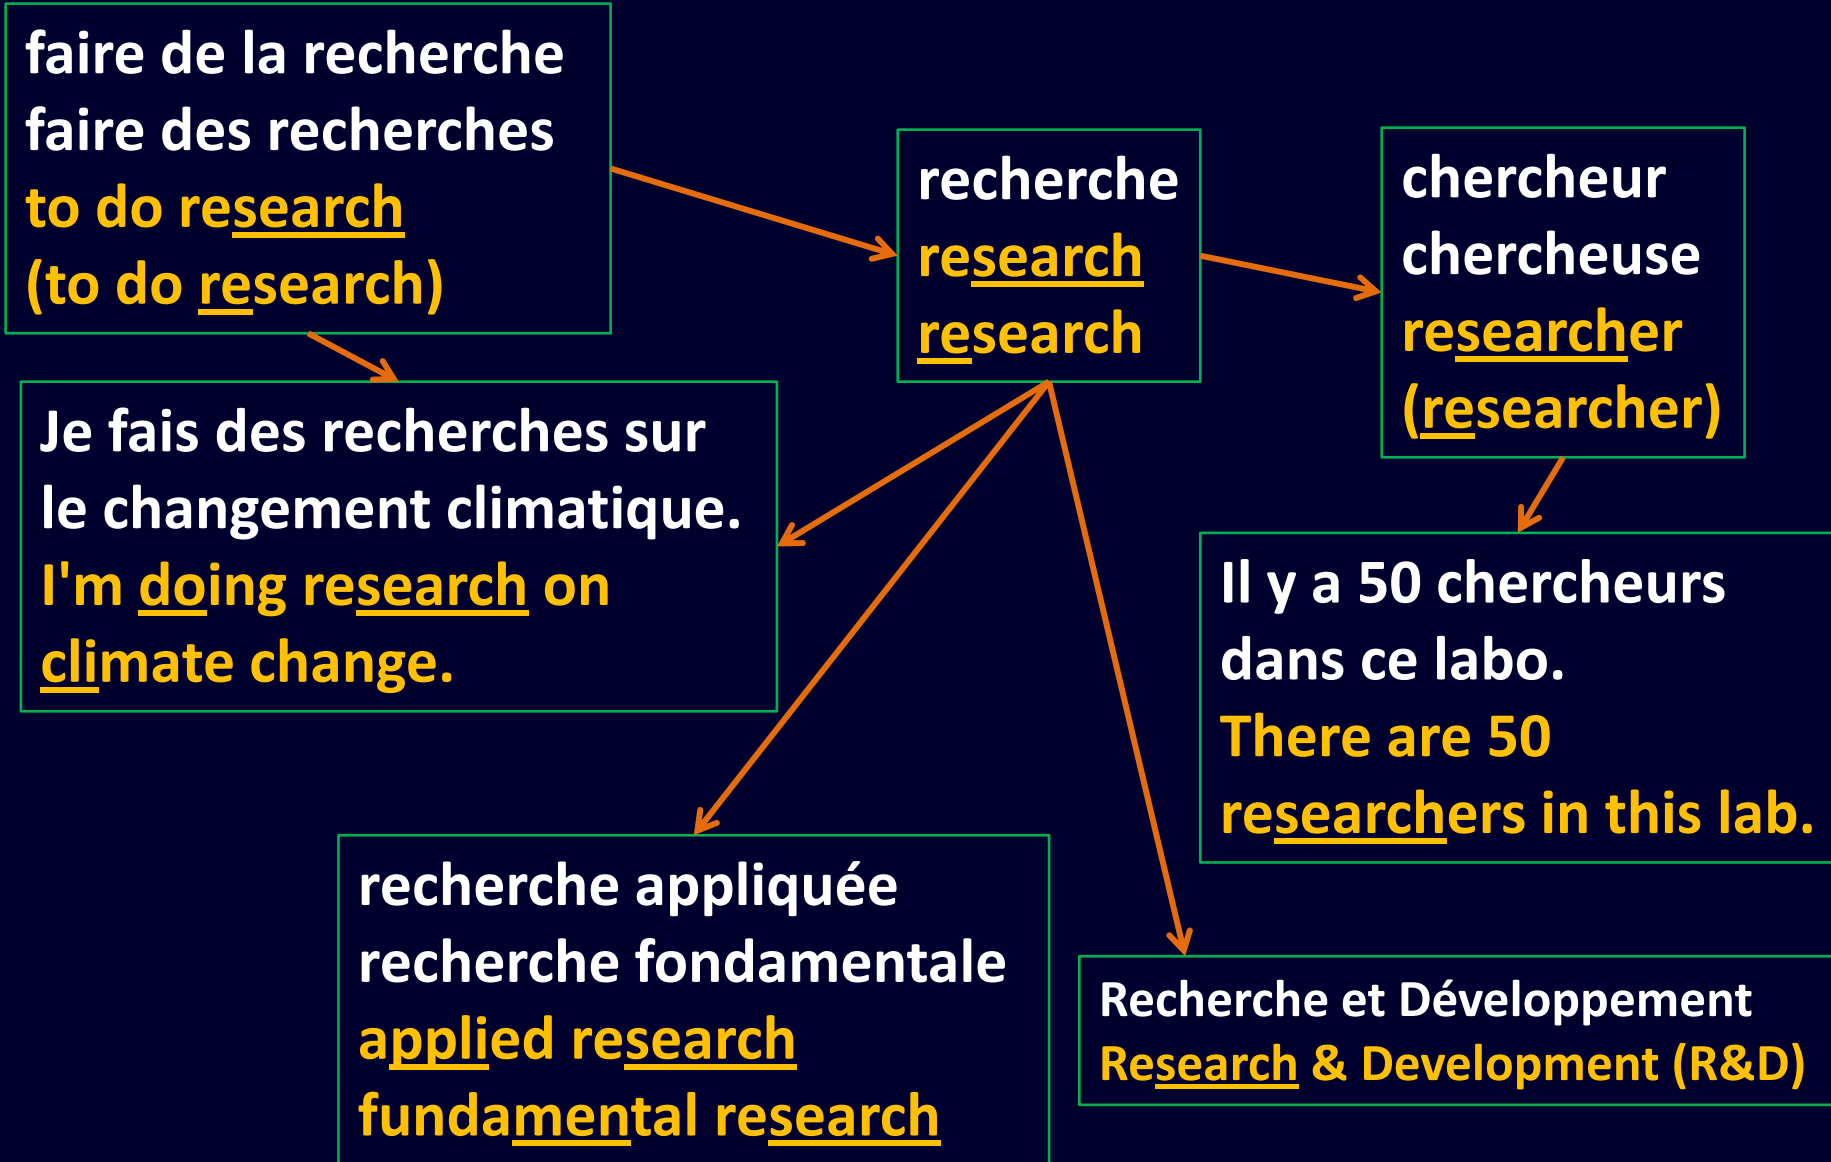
faire de la recherche
faire des recherches
to do research
(to do research)

recherche
research
research

chercheur
chercheuse
researcher
(researcher)

Je fais des recherches sur le changement climatique.
I'm doing research on climate change.

Il y a 50 chercheurs dans ce labo.
There are 50 researchers in this lab.

recherche appliquée
recherche fondamentale
applied research
fundamental research

Recherche et Développement
Research & Development (R&D)